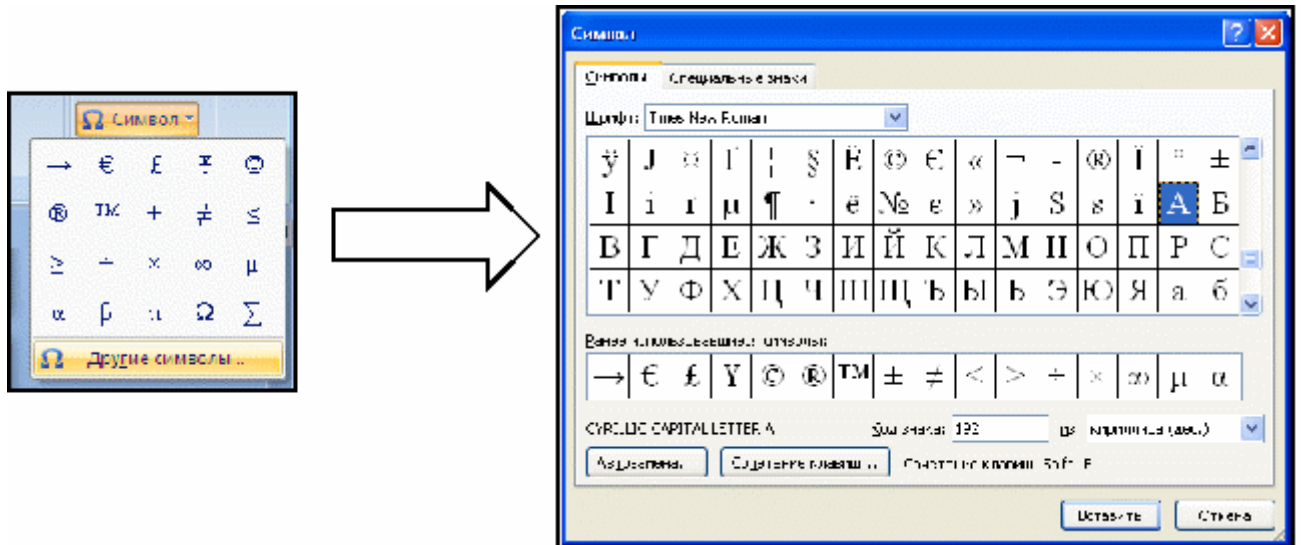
Ω Символ

| → | € | £ | ¥ | © |
|---|---|---|---|---|
| ® | TM | + | ≠ | ≤ |
| ≥ | ÷ | × | ∞ | µ |
| α | β | π | Ω | ∑ |

Ω Другие символы...

Символ

Символы | Специальные знаки

Шрифт: Times New Roman

| ÿ | J | ¤ | Г | ¦ | § | Ё | © | Є | « | ¬ | - | ® | Ї | ° | ± |
|---|---|---|---|---|---|---|---|---|---|---|---|---|---|---|---|
| I | i | г | µ | ¶ | · | ё | № | є | » | j | S | s | ї | А | Б |
| В | Г | Д | Е | Ж | З | И | Й | К | Л | М | Н | О | П | Р | С |
| Т | У | Ф | Х | Ц | Ч | Ш | Щ | Ъ | Ы | Ь | Э | Ю | Я | а | б |

Ранее использовавшиеся символы:

| → | € | £ | ¥ | © | ® | TM | ± | ≠ | ≤ | ≥ | ÷ | × | ∞ | µ | α |
|---|---|---|---|---|---|---|---|---|---|---|---|---|---|---|---|

CYRILLIC CAPITAL LETTER A

Код знака: 192 из: кириллица (дес.)

Автозамена... Сочетание клавиш... Сочетание клавиш: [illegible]

Вставить Отмена